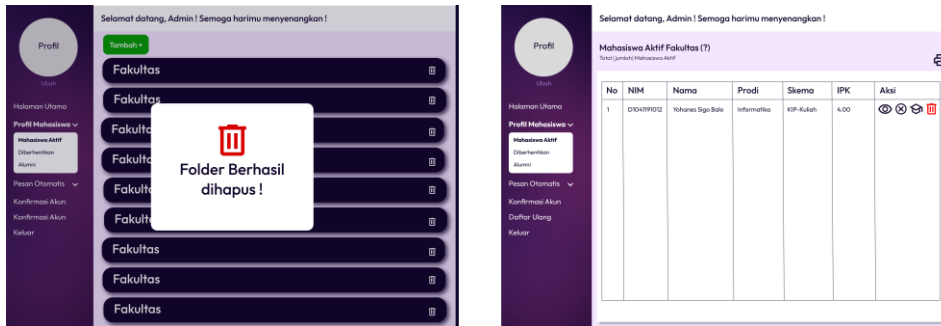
Profil

Ubah

Halaman Utama

Profil Mahasiswa

Mahasiswa Aktif

Diberhentikan

Alumni

Pesan Otomatis

Konfirmasi Akun

Konfirmasi Akun

Keluar

Selamat datang, Admin ! Semoga harimu menyenangkan !

Tambah +

Fakultas

Fakultas

Fakultas

Fakultas

Fakultas

Fakultas

Fakultas

Fakultas

Fakultas

Folder Berhasil dihapus !

Profil

Ubah

Halaman Utama

Profil Mahasiswa

Mahasiswa Aktif

Diberhentikan

Alumni

Pesan Otomatis

Konfirmasi Akun

Daftar Ulang

Keluar

Selamat datang, Admin ! Semoga harimu menyenangkan !

Mahasiswa Aktif Fakultas (?)

Total (jumlah) Mahasiswa Aktif

| No | NIM | Nama | Prodi | Skema | IPK | Aksi |
|---|---|---|---|---|---|---|
| 1 | D1041191012 | Yohanes Sigo Bala | Informatika | KIP-Kuliah | 4.00 | |